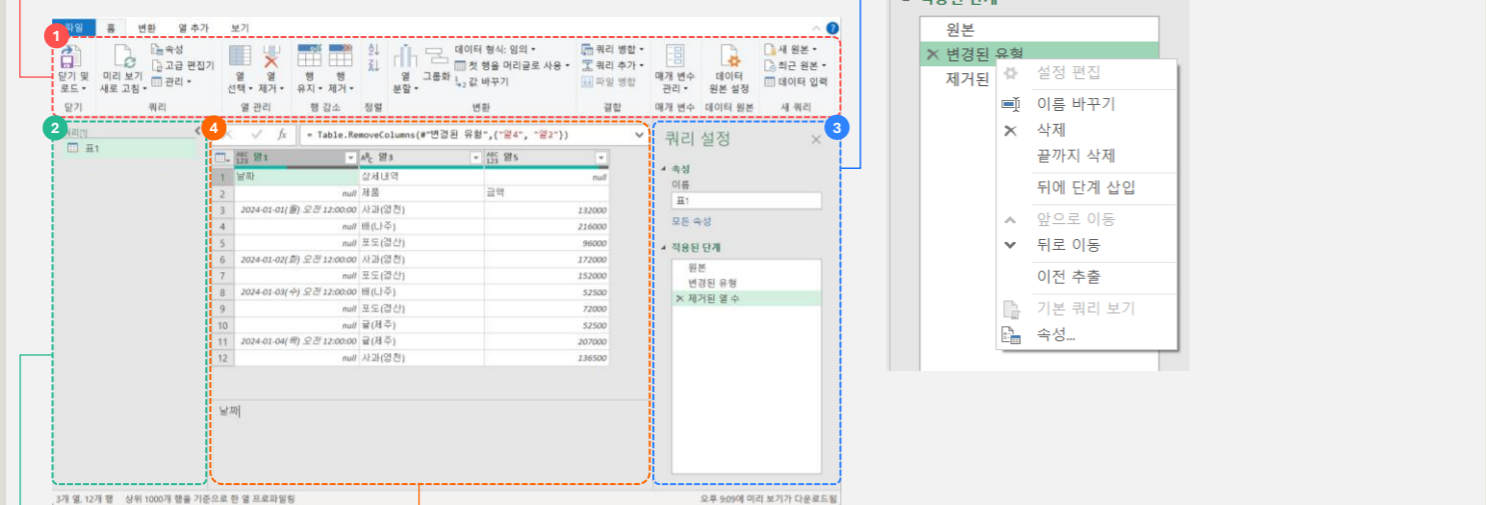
파일 홈 변환 열 추가 보기

1

닫기 및 로드 · 닫기
미리 보기 새로 고침 · 속성 · 고급 편집기 · 관리 · 쿼리
열 선택 · 열 제거 · 열 관리
행 유지 · 행 제거 · 행 감소
정렬
열 분할 · 그룹화 · 데이터 형식: 임의 · 첫 행을 머리글로 사용 · 값 바꾸기 · 변환
쿼리 병합 · 쿼리 추가 · 파일 병합 · 결합
매개 변수 관리 · 매개 변수
데이터 원본 설정 · 데이터 원본
새 원본 · 최근 원본 · 데이터 입력 · 새 쿼리

2

쿼리 [1]
표1

4

= Table.RemoveColumns(#"변경된 유형",{"열4", "열2"})

| | 열1 | 열3 | 열5 |
|---|---|---|---|
| 1 | 날짜 | 상세내역 | null |
| 2 | null | 제품 | 금액 |
| 3 | 2024-01-01(월) 오전 12:00:00 | 사과(영천) | 132000 |
| 4 | null | 배(나주) | 216000 |
| 5 | null | 포도(경산) | 96000 |
| 6 | 2024-01-02(화) 오전 12:00:00 | 사과(영천) | 172000 |
| 7 | null | 포도(경산) | 152000 |
| 8 | 2024-01-03(수) 오전 12:00:00 | 배(나주) | 52500 |
| 9 | null | 포도(경산) | 72000 |
| 10 | null | 귤(제주) | 52500 |
| 11 | 2024-01-04(목) 오전 12:00:00 | 귤(제주) | 207000 |
| 12 | null | 사과(영천) | 136500 |

날짜

3

쿼리 설정
속성
이름
표1
모든 속성
적용된 단계
원본
변경된 유형
제거된 열 수

3개 열, 12개 행 상위 1000개 행을 기준으로 한 열 프로파일링
오후 9:09에 미리 보기가 다운로드됨

원본
변경된 유형
제거된

설정 편집
이름 바꾸기
삭제
끝까지 삭제
뒤에 단계 삽입
앞으로 이동
뒤로 이동
이전 추출
기본 쿼리 보기
속성...